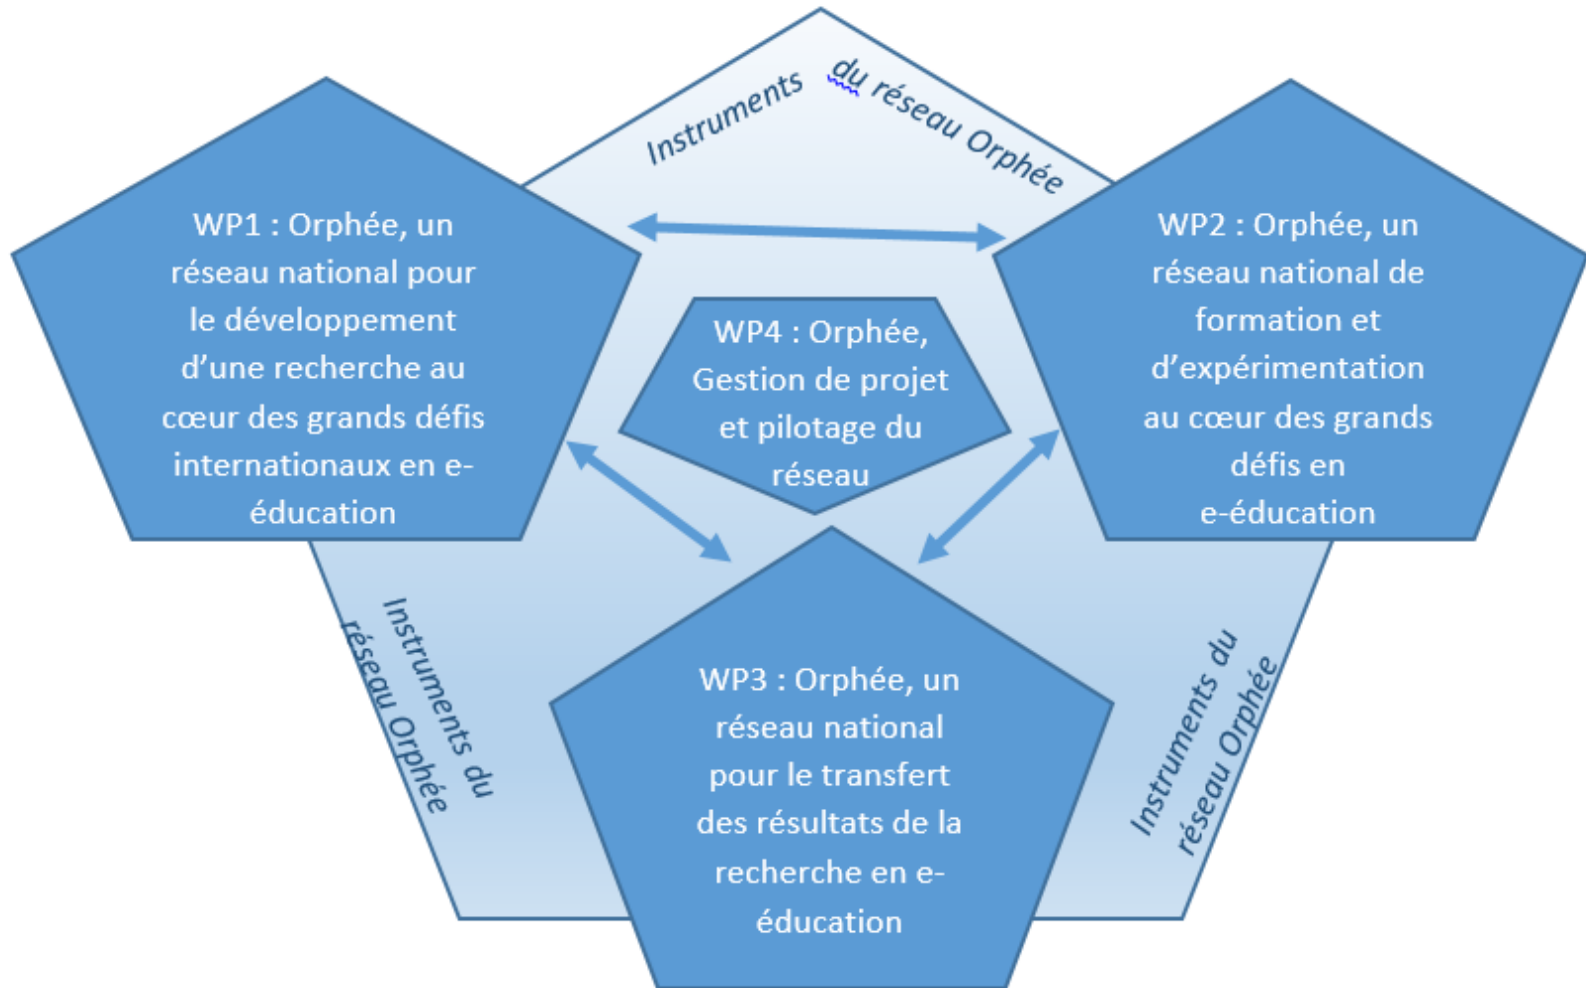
Instruments du réseau Orphée

WP1 : Orphée, un réseau national pour le développement d'une recherche au cœur des grands défis internationaux en e-éducation

WP4 : Orphée, Gestion de projet et pilotage du réseau

WP2 : Orphée, un réseau national de formation et d'expérimentation au cœur des grands défis en e-éducation

Instruments du réseau Orphée

WP3 : Orphée, un réseau national pour le transfert des résultats de la recherche en e-éducation

Instruments du réseau Orphée